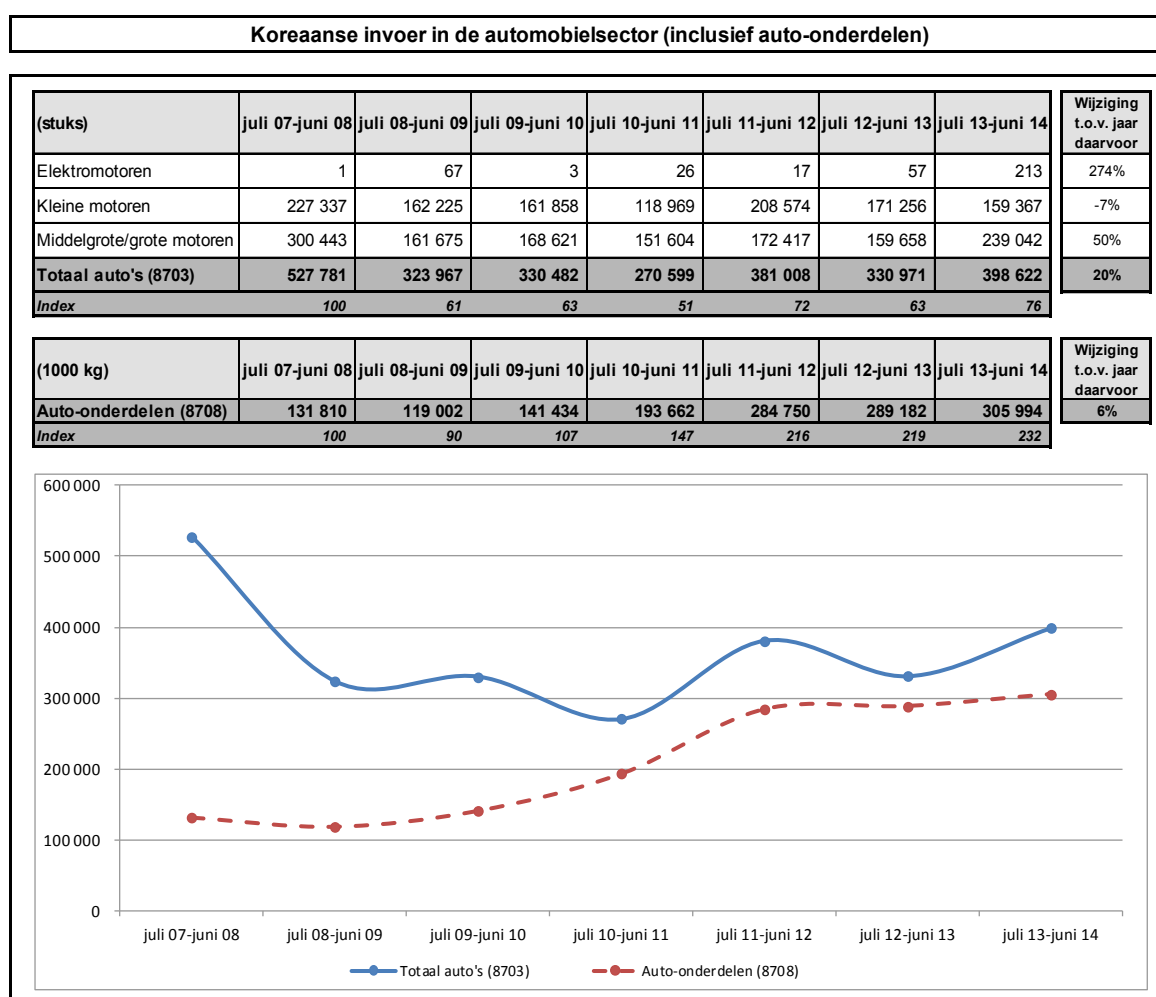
Koreaanse invoer in de automobielsector (inclusief auto-onderdelen)

| (stuks) | juli 07-juni 08 | juli 08-juni 09 | juli 09-juni 10 | juli 10-juni 11 | juli 11-juni 12 | juli 12-juni 13 | juli 13-juni 14 | Wijziging t.o.v. jaar daarvoor |
|---|---|---|---|---|---|---|---|---|
| Elektromotoren | 1 | 67 | 3 | 26 | 17 | 57 | 213 | 274% |
| Kleine motoren | 227 337 | 162 225 | 161 858 | 118 969 | 208 574 | 171 256 | 159 367 | -7% |
| Middelgrote/grote motoren | 300 443 | 161 675 | 168 621 | 151 604 | 172 417 | 159 658 | 239 042 | 50% |
| Totaal auto's (8703) | 527 781 | 323 967 | 330 482 | 270 599 | 381 008 | 330 971 | 398 622 | 20% |
| Index | 100 | 61 | 63 | 51 | 72 | 63 | 76 | |

| (1000 kg) | juli 07-juni 08 | juli 08-juni 09 | juli 09-juni 10 | juli 10-juni 11 | juli 11-juni 12 | juli 12-juni 13 | juli 13-juni 14 | Wijziging t.o.v. jaar daarvoor |
|---|---|---|---|---|---|---|---|---|
| Auto-onderdelen (8708) | 131 810 | 119 002 | 141 434 | 193 662 | 284 750 | 289 182 | 305 994 | 6% |
| Index | 100 | 90 | 107 | 147 | 216 | 219 | 232 | |

600 000
500 000
400 000
300 000
200 000
100 000
0

juli 07-juni 08 juli 08-juni 09 juli 09-juni 10 juli 10-juni 11 juli 11-juni 12 juli 12-juni 13 juli 13-juni 14

Totaal auto's (8703) Auto-onderdelen (8708)